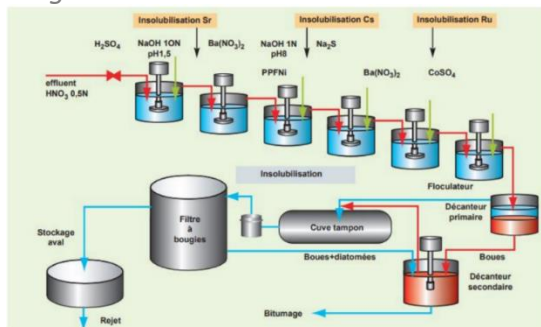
Insolubilisation Sr

Insolubilisation Cs

Insolubilisation Ru

$H_2SO_4$

NaOH 10N
pH1,5

$Ba(NO_3)_2$

NaOH 1N
pH8

$Na_2S$

PPFNi

$Ba(NO_3)_2$

$CoSO_4$

effluent
$HNO_3$ 0,5N

Insolubilisation

Floculateur

Décanteur
primaire

Filtre
à
bougies

Cuve tampon

Stockage
aval

Boues+diatomées

Boues

Décanteur
secondaire

Rejet

Bitumage